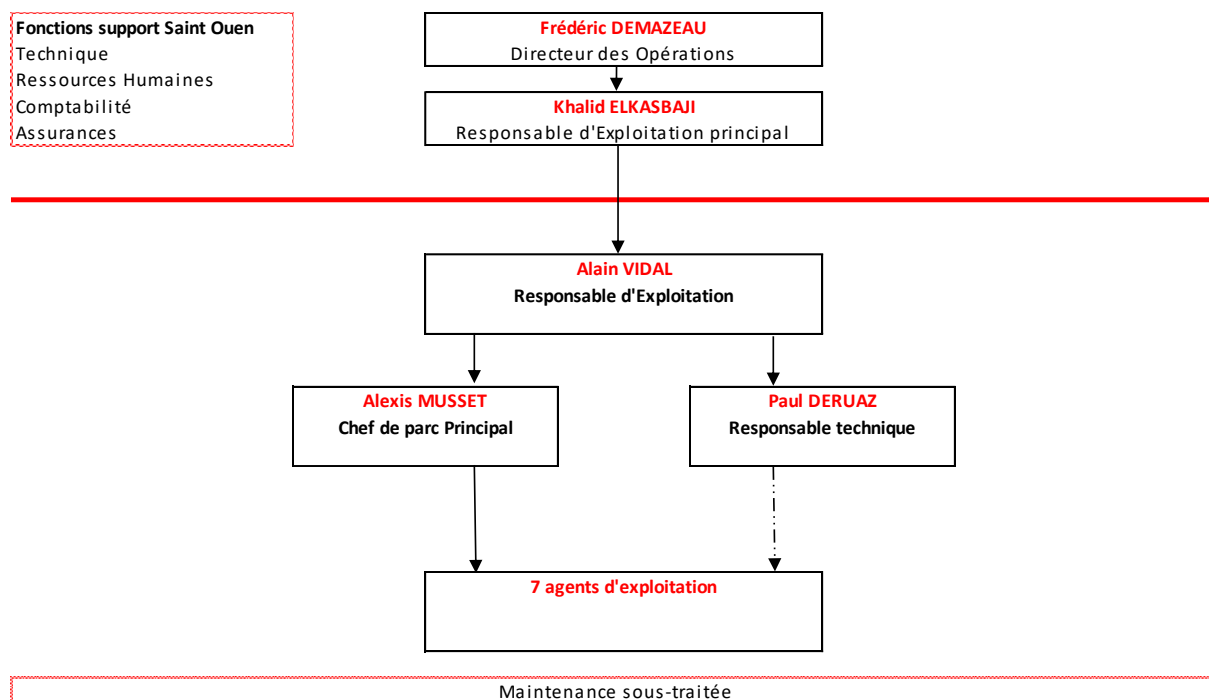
Fonctions support Saint Ouen
Technique
Ressources Humaines
Comptabilité
Assurances

Frédéric DEMAZEAU
Directeur des Opérations

Khalid ELKASBAJI
Responsable d'Exploitation principal

Alain VIDAL
Responsable d'Exploitation

Alexis MUSSET
Chef de parc Principal

Paul DERUAZ
Responsable technique

7 agents d'exploitation

Maintenance sous-traitée